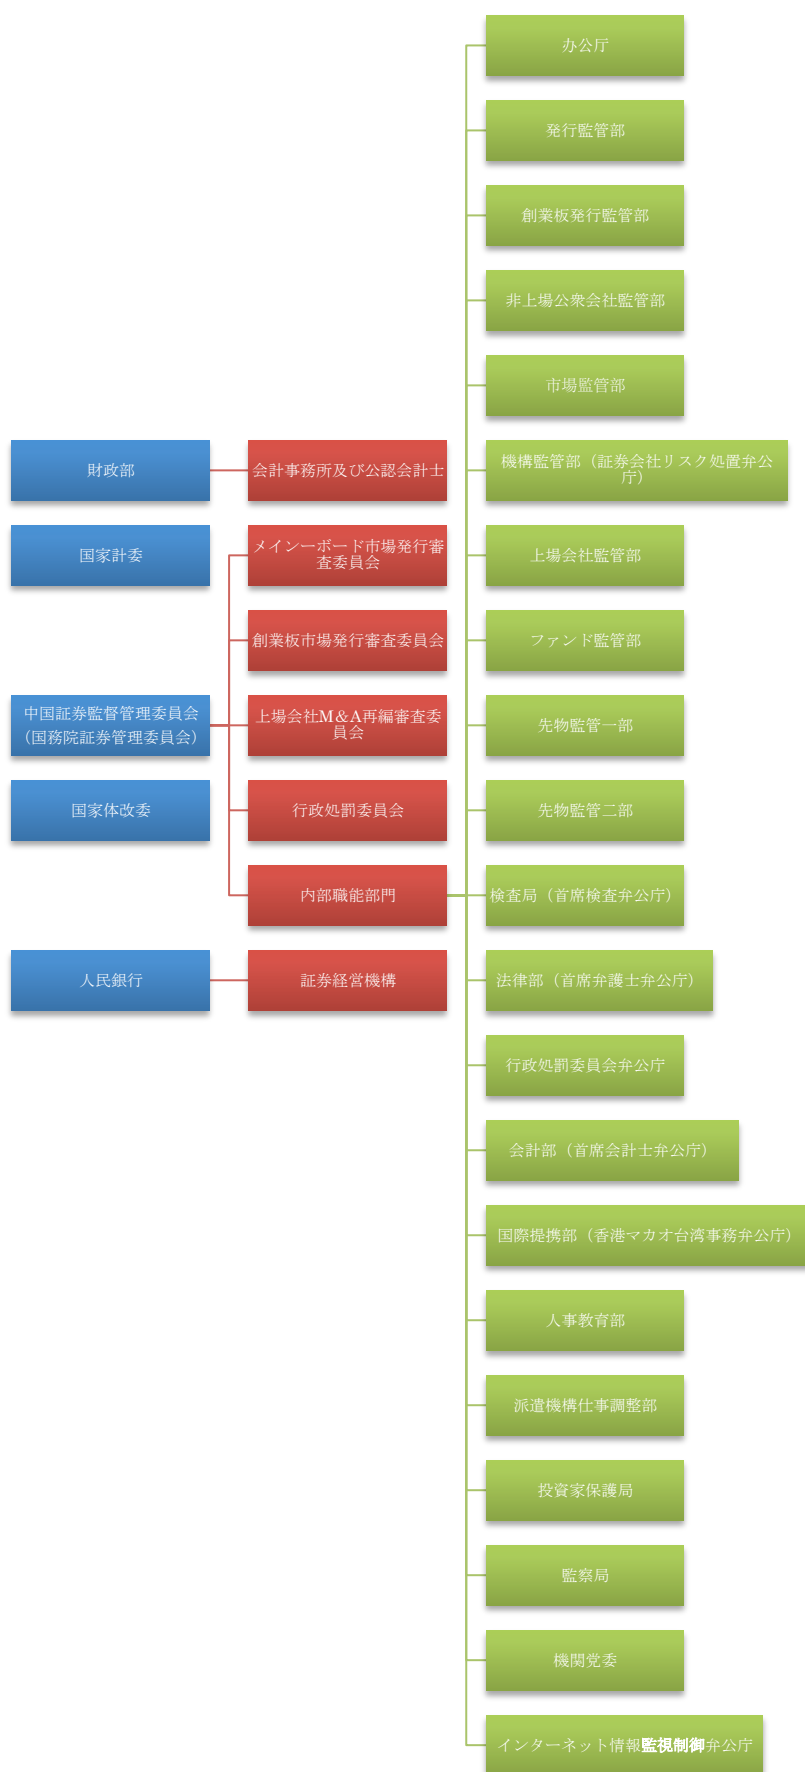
財政部

国家計委

中国証券監督管理委員会（国務院証券管理委員会）

国家体改委

人民銀行

会計事務所及び公認会計士

メインーボード市場発行審査委員会

創業板市場発行審査委員会

上場会社M＆A再編審査委員会

行政処罰委員会

内部職能部門

証券経営機構

办公庁

発行監管部

創業板発行監管部

非上場公衆会社監管部

市場監管部

機構監管部（証券会社リスク処置弁公庁）

上場会社監管部

ファンド監管部

先物監管一部

先物監管二部

検査局（首席検査弁公庁）

法律部（首席弁護士弁公庁）

行政処罰委員会弁公庁

会計部（首席会計士弁公庁）

国際提携部（香港マカオ台湾事務弁公庁）

人事教育部

派遣機構仕事調整部

投資家保護局

監察局

機関党委

インターネット情報監視制御弁公庁